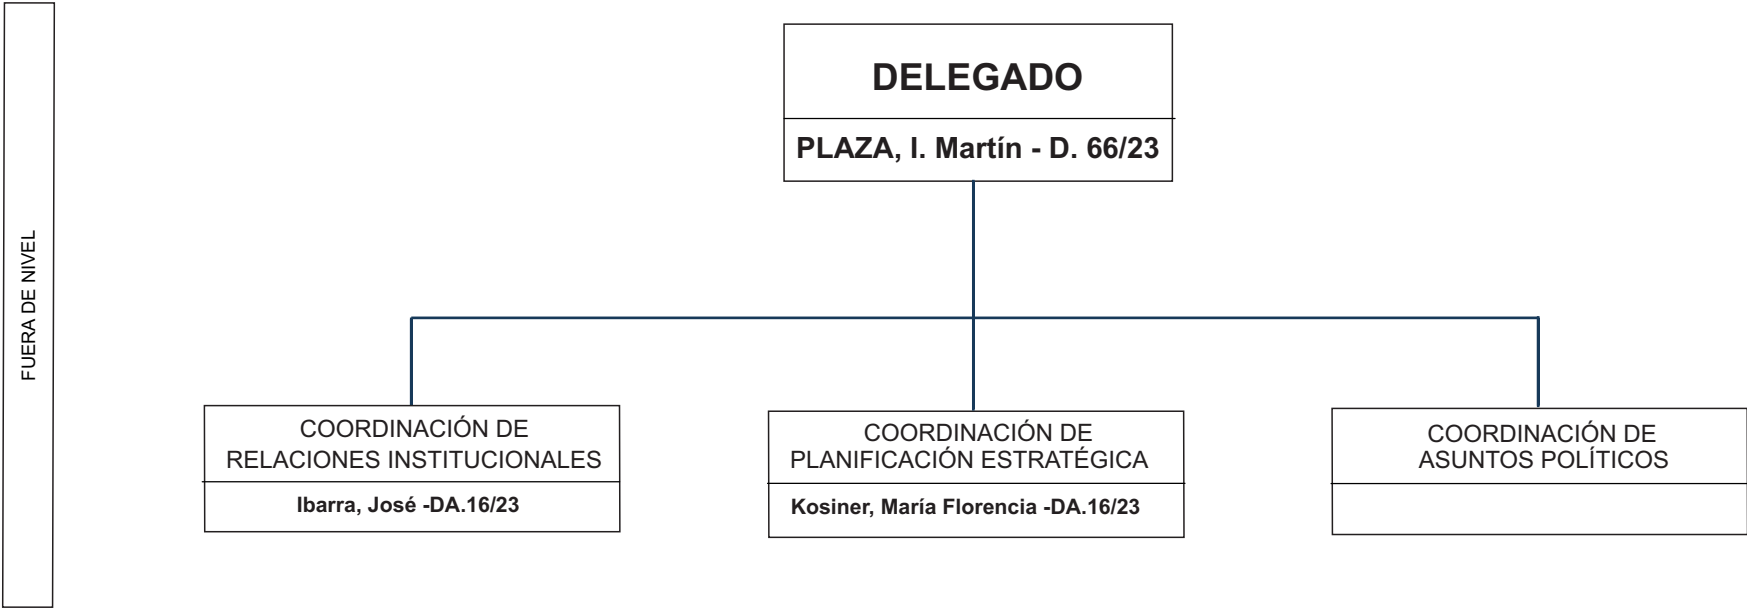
FUERA DE NIVEL

DELEGADO

PLAZA, I. Martín - D. 66/23

COORDINACIÓN DE RELACIONES INSTITUCIONALES

Ibarra, José -DA.16/23

COORDINACIÓN DE PLANIFICACIÓN ESTRATÉGICA

Kosiner, María Florencia -DA.16/23

COORDINACIÓN DE ASUNTOS POLÍTICOS